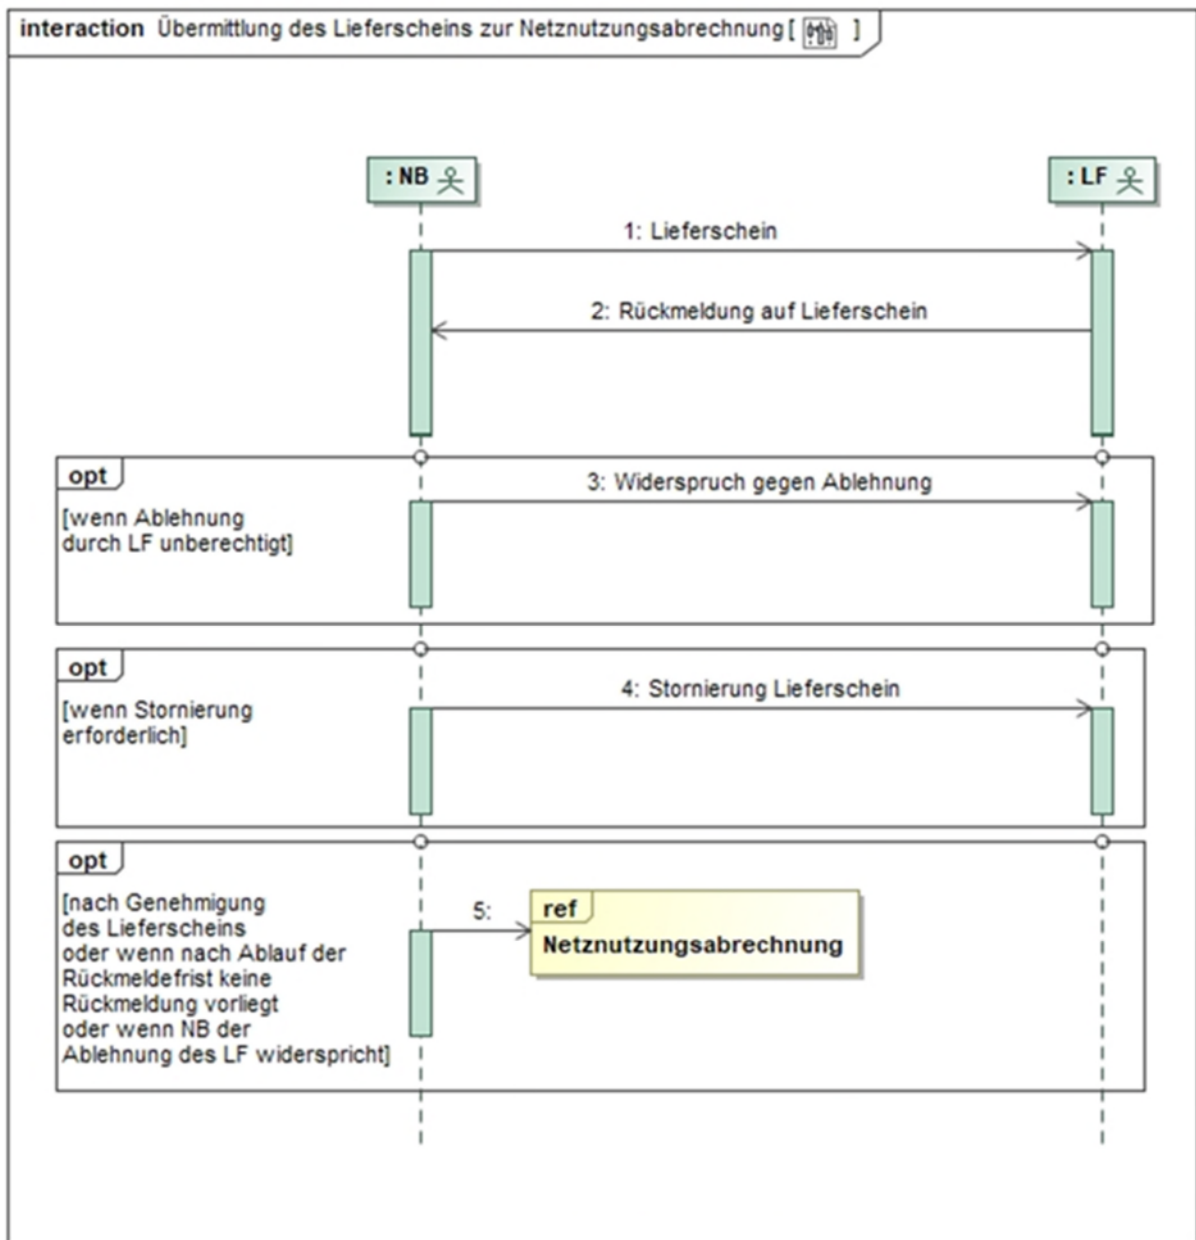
interaction Übermittlung des Lieferscheins zur Netznutzungsabrechnung [ ]

: NB

: LF

1: Lieferschein

2: Rückmeldung auf Lieferschein

opt

[wenn Ablehnung durch LF unberechtigt]

3: Widerspruch gegen Ablehnung

opt

[wenn Stornierung erforderlich]

4: Stornierung Lieferschein

opt

[nach Genehmigung des Lieferscheins oder wenn nach Ablauf der Rückmeldefrist keine Rückmeldung vorliegt oder wenn NB der Ablehnung des LF widerspricht]

5:

ref

Netznutzungsabrechnung